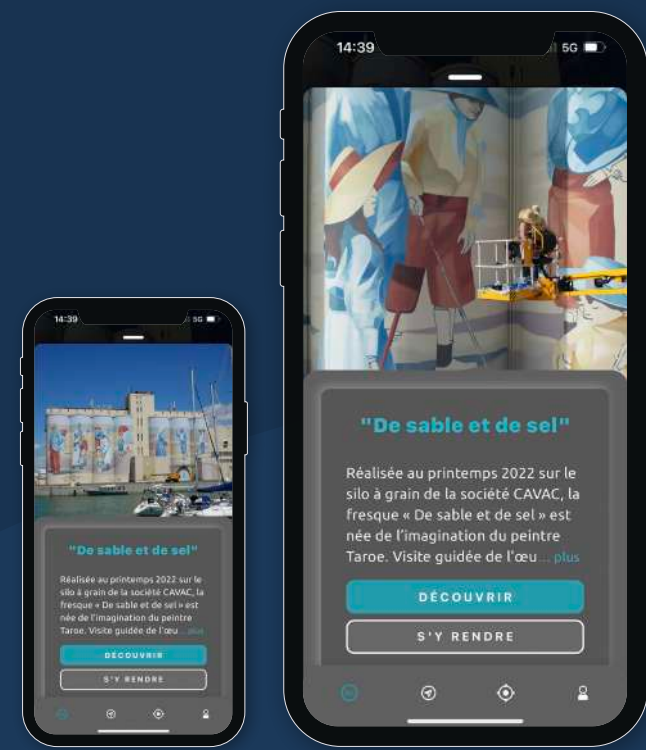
14:39

5G

"De sable et de sel"

Réalisée au printemps 2022 sur le silo à grain de la société CAVAC, la fresque « De sable et de sel » est née de l'imagination du peintre Taroe. Visite guidée de l'œu ... plus

DÉCOUVRIR

S'Y RENDRE

14:39

5G

"De sable et de sel"

Réalisée au printemps 2022 sur le silo à grain de la société CAVAC, la fresque « De sable et de sel » est née de l'imagination du peintre Taroe. Visite guidée de l'œu ... plus

DÉCOUVRIR

S'Y RENDRE